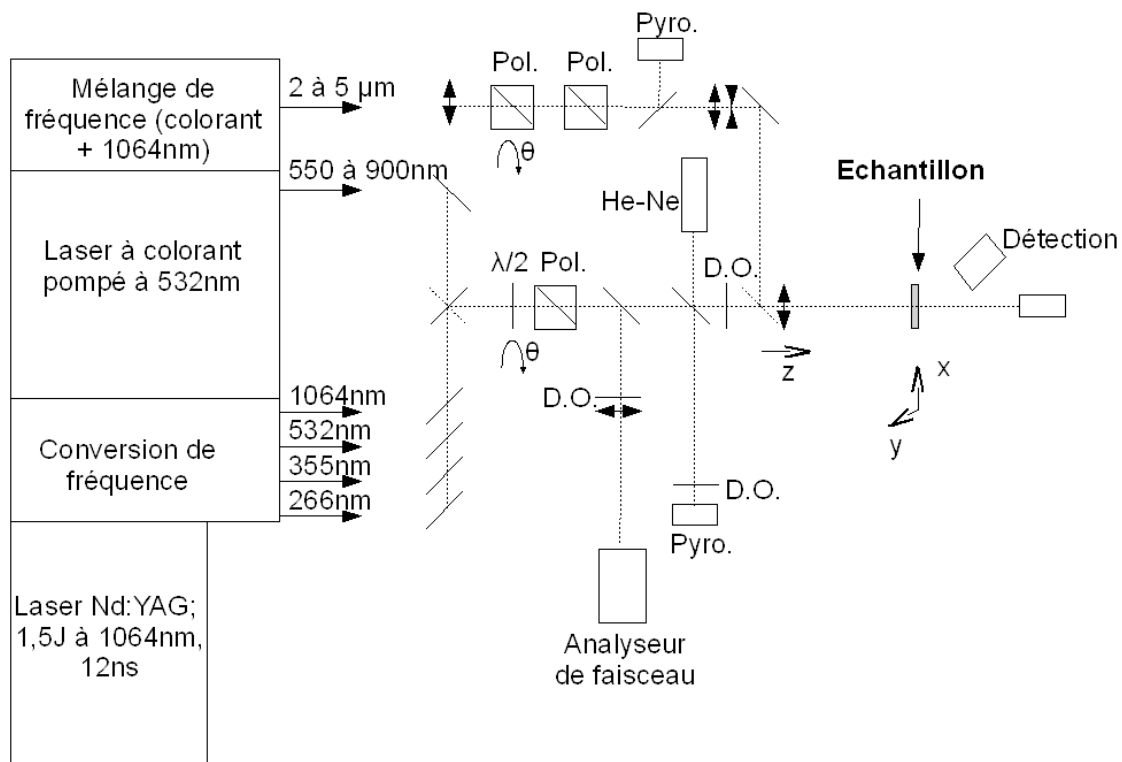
Mélange de fréquence (colorant + 1064nm)

2 à 5 µm

Pol.

Pol.

Pyro.

$\theta$

550 à 900nm

He-Ne

Echantillon

Laser à colorant pompé à 532nm

Détection

$\lambda/2$

Pol.

D.O.

$\theta$

z

x

y

1064nm

532nm

355nm

266nm

D.O.

Conversion de fréquence

D.O.

Pyro.

Laser Nd:YAG; 1,5J à 1064nm, 12ns

Analyseur de faisceau